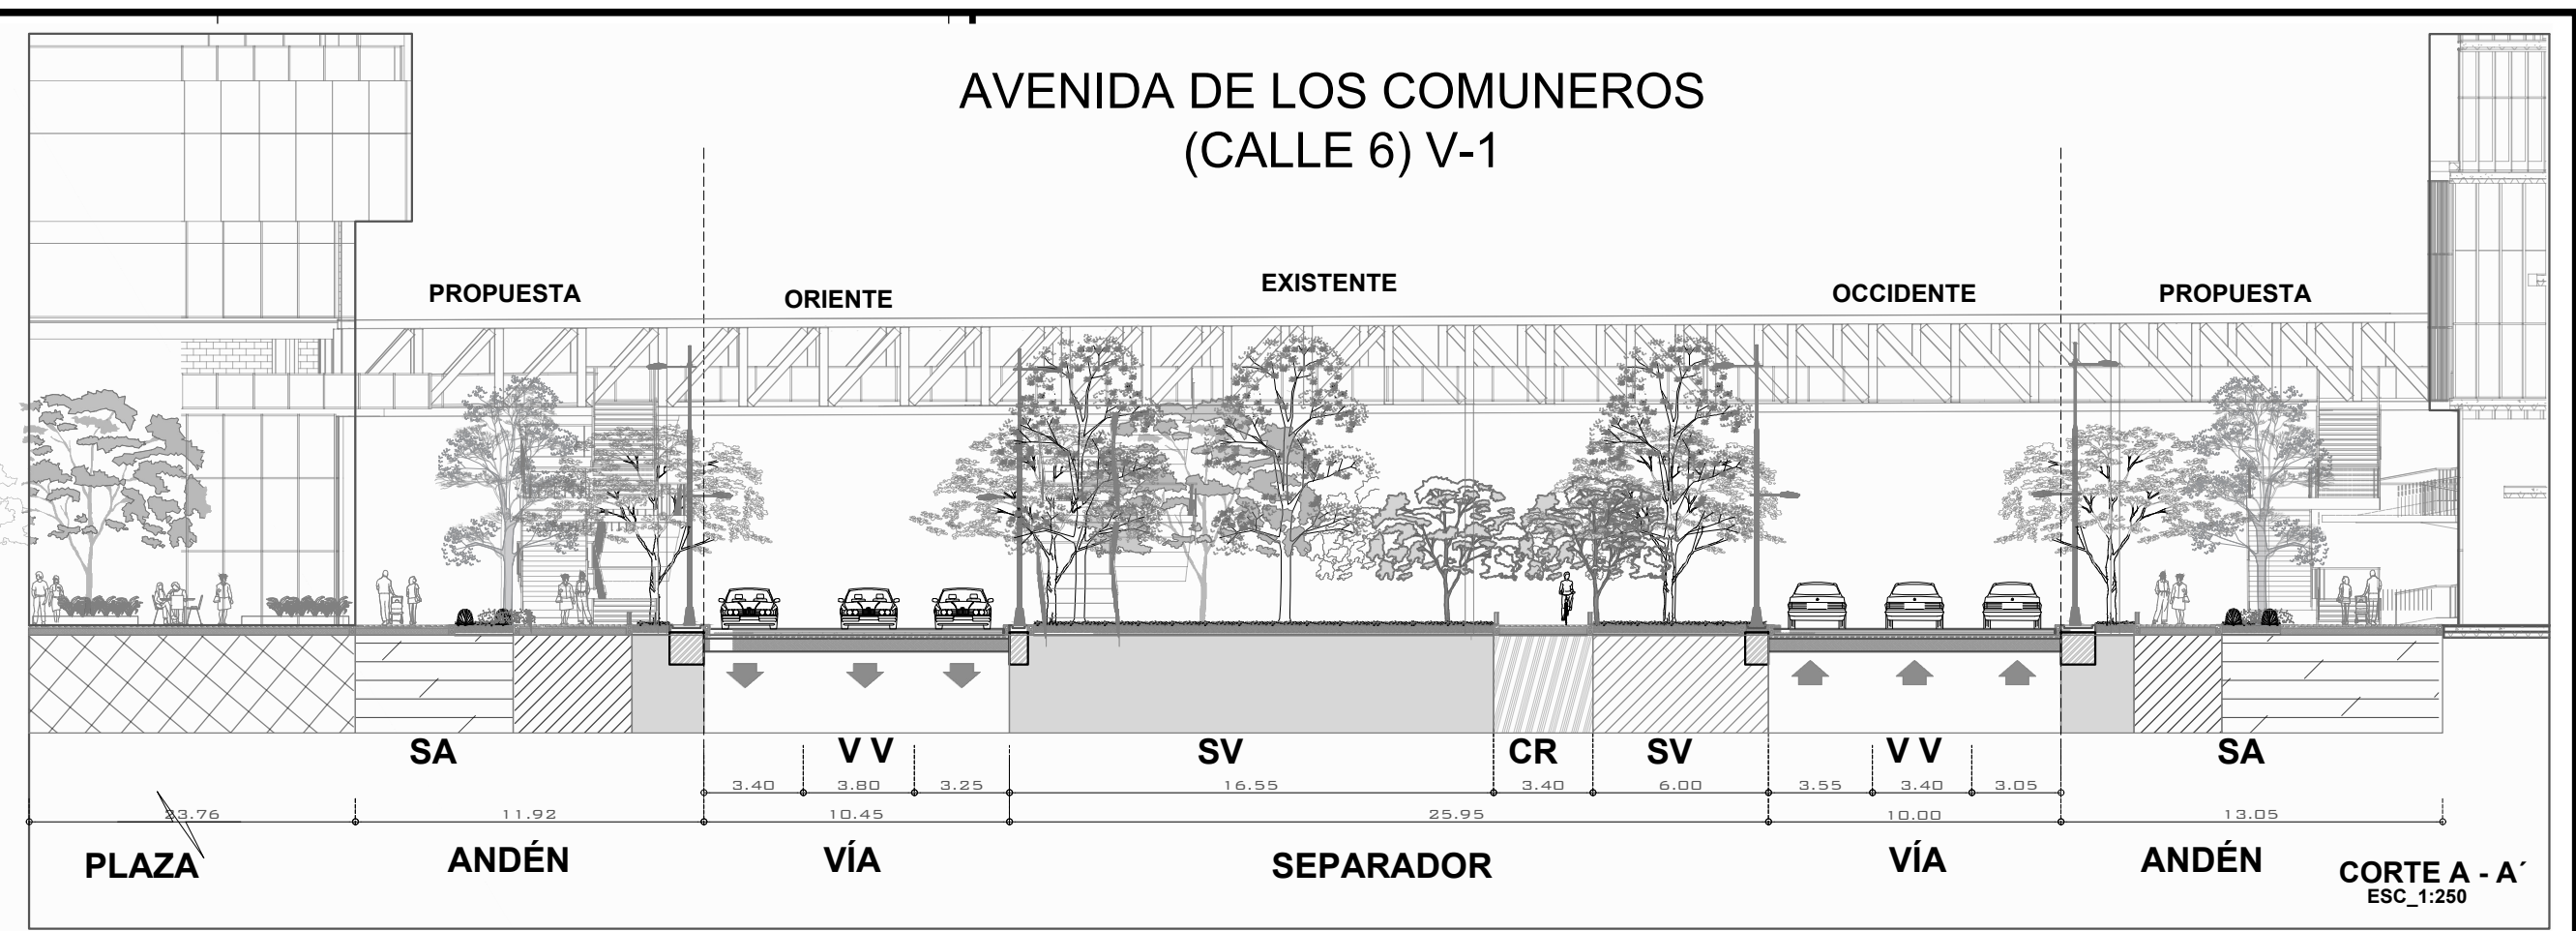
AVENIDA DE LOS COMUNEROS
(CALLE 6) V-1

PROPUESTA

ORIENTE

EXISTENTE

OCCIDENTE

PROPUESTA

SA

V V

SV

CR

SV

V V

SA

3.40 3.80 3.25 16.55 3.40 6.00 3.55 3.40 3.05

23.76 11.92 10.45 25.95 10.00 13.05

PLAZA

ANDÉN

VÍA

SEPARADOR

VÍA

ANDÉN

CORTE A - A´
ESC_1:250